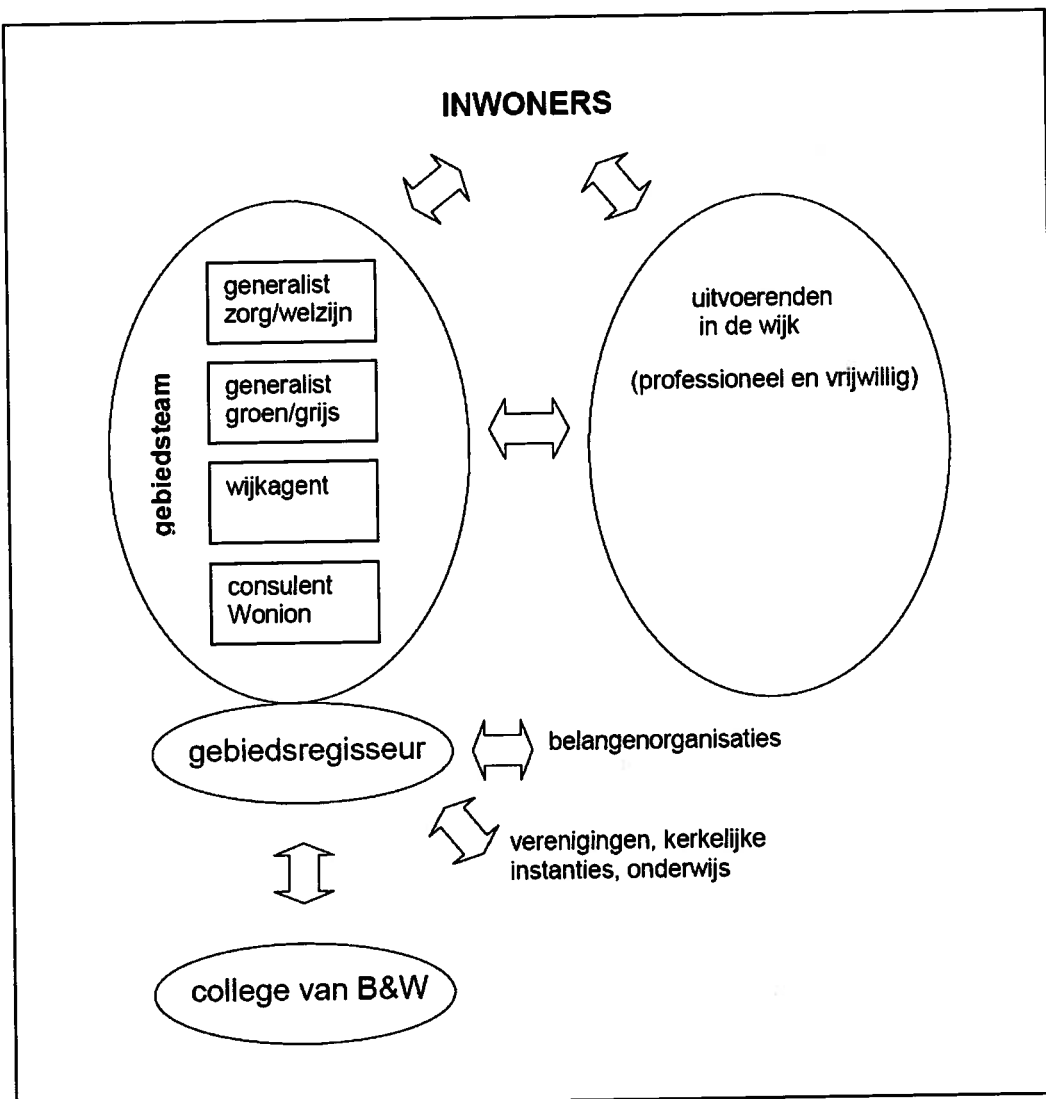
INWONERS

gebiedsteam

generalist zorg/welzijn

generalist groen/grijs

wijkagent

consulent Wonion

uitvoerenden in de wijk

(professioneel en vrijwillig)

gebiedsregisseur

belangenorganisaties

verenigingen, kerkelijke instanties, onderwijs

college van B&W